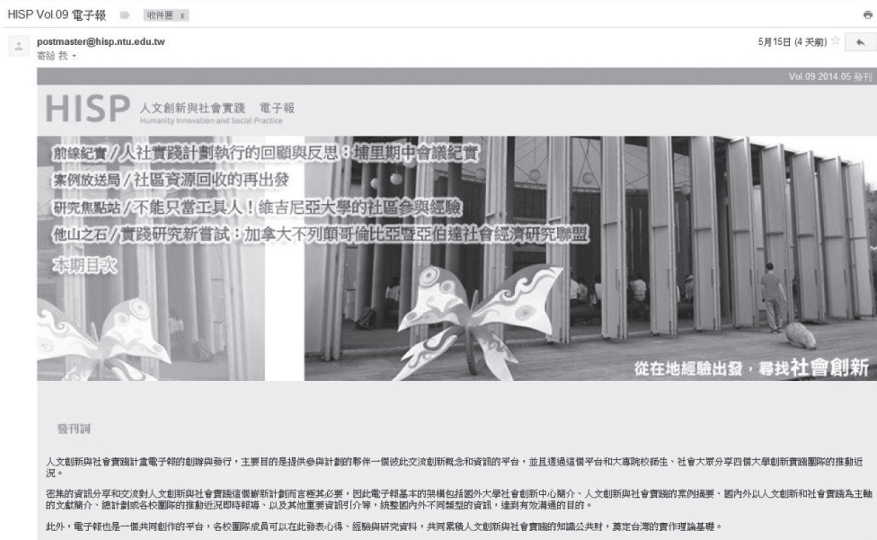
HISP Vol.09 電子報 收件匣 x

postmaster@hisp.ntu.edu.tw
寄給 我

5月15日 (4 天前)

Vol.09 2014.05 發刊

HISP 人文創新與社會實踐 電子報
Humanity Innovation and Social Practice

前線紀實/人社實踐計劃執行的回顧與反思：埔里期中會議紀實
案例放送局/社區資源回收的再出發
研究焦點站/不能只當工具人！維吉尼亞大學的社區參與經驗
他山之石/實踐研究新嘗試：加拿大不列顛哥倫比亞暨亞伯達社會經濟研究聯盟
本期目次

從在地經驗出發，尋找社會創新

發刊詞

人文創新與社會實踐計畫電子報的創辦與發行，主要目的是提供參與計劃的夥伴一個彼此交流創新概念和資訊的平台，並且透過這個平台和大專院校師生、社會大眾分享四個大學創新實踐團隊的推動近況。

密集的資訊分享和交流對人文創新與社會實踐這個嶄新計劃而言極其必要，因此電子報基本的架構包括國外大學社會創新中心簡介、人文創新和社會實踐的案例摘要、國內外以人文創新和社會實踐為主軸的文獻簡介、總計劃或各校團隊的推動近況即時報導、以及其他重要資訊引介等，統整國內外不同類型的資訊，達到有效溝通的目的。

此外，電子報也是一個共同創作的平台，各校團隊成員可以在此發表心得、經驗與研究資料，共同累積人文創新與社會實踐的知識公共財，奠定台灣的實作理論基礎。